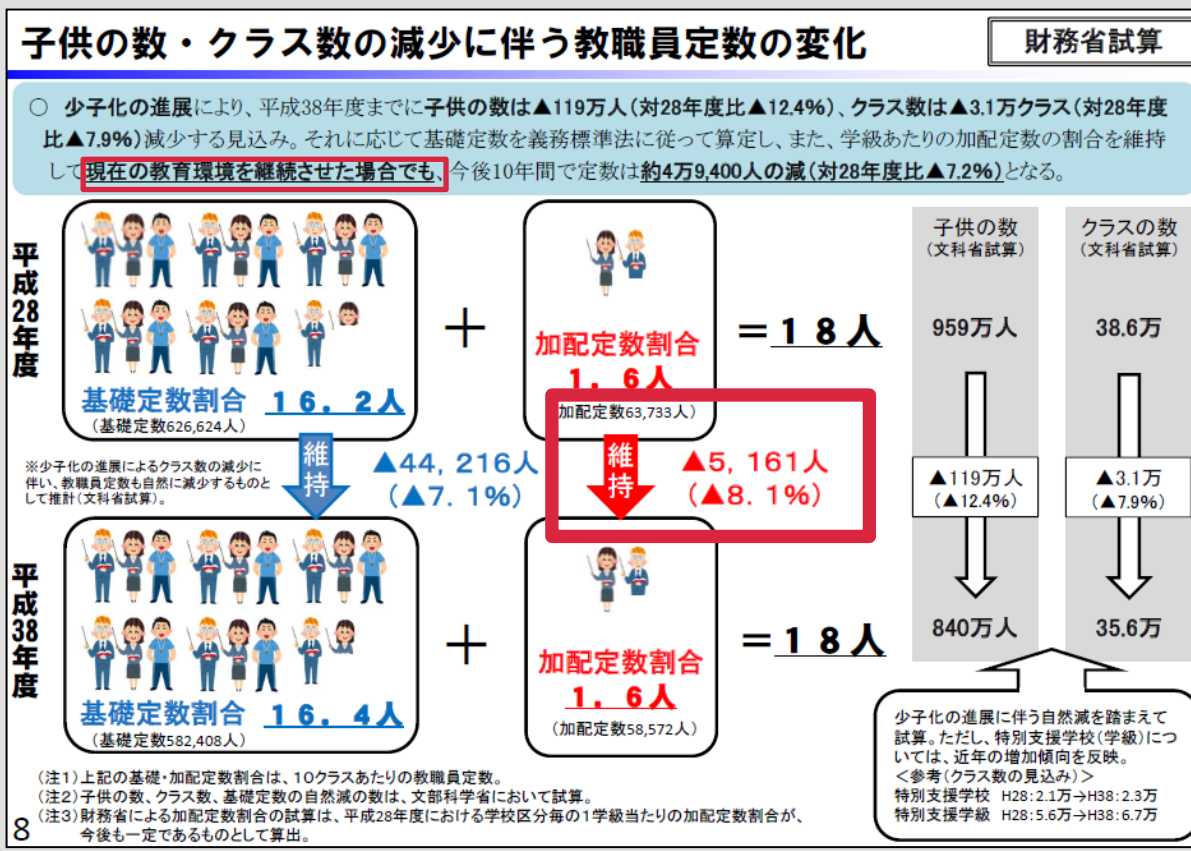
子供の数・クラス数の減少に伴う教職員定数の変化

財務省試算

○ 少子化の進展により、平成38年度までに子供の数は▲119万人（対28年度比▲12.4%）、クラス数は▲3.1万クラス（対28年度比▲7.9%）減少する見込み。それに応じて基礎定数を義務標準法に従って算定し、また、学級あたりの加配定数の割合を維持して現在の教育環境を継続させた場合でも、今後10年間で定数は約4万9,400人の減（対28年度比▲7.2%）となる。

平成28年度

基礎定数割合 16．2人
（基礎定数626,624人）

＋

加配定数割合
1．6人
（加配定数63,733人）

＝18人

※少子化の進展によるクラス数の減少に伴い、教職員定数も自然に減少するものとして推計（文科省試算）。

維持

▲44，216人
（▲7．1%）

維持

▲5，161人
（▲8．1%）

平成38年度

基礎定数割合 16．4人
（基礎定数582,408人）

＋

加配定数割合
1．6人
（加配定数58,572人）

＝18人

子供の数
（文科省試算）

959万人

▲119万人
（▲12.4%）

840万人

クラスの数
（文科省試算）

38.6万

▲3.1万
（▲7.9%）

35.6万

少子化の進展に伴う自然減を踏まえて試算。ただし、特別支援学校（学級）については、近年の増加傾向を反映。
＜参考（クラス数の見込み）＞
特別支援学校 H28:2.1万→H38:2.3万
特別支援学級 H28:5.6万→H38:6.7万

（注1）上記の基礎・加配定数割合は、10クラスあたりの教職員定数。
（注2）子供の数、クラス数、基礎定数の自然減の数は、文部科学省において試算。
（注3）財務省による加配定数割合の試算は、平成28年度における学校区分毎の1学級当たりの加配定数割合が、今後も一定であるものとして算出。

8